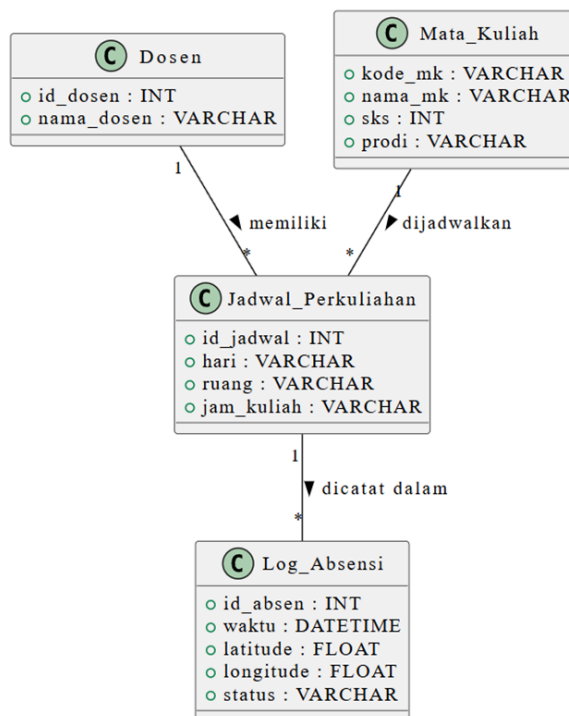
C Dosen
id_dosen : INT
nama_dosen : VARCHAR

C Mata_Kuliah
kode_mk : VARCHAR
nama_mk : VARCHAR
sks : INT
prodi : VARCHAR

1
memiliki
*

1
dijadwalkan
*

C Jadwal_Perkuliahan
id_jadwal : INT
hari : VARCHAR
ruang : VARCHAR
jam_kuliah : VARCHAR

1
dicatat dalam
*

C Log_Absensi
id_absen : INT
waktu : DATETIME
latitude : FLOAT
longitude : FLOAT
status : VARCHAR